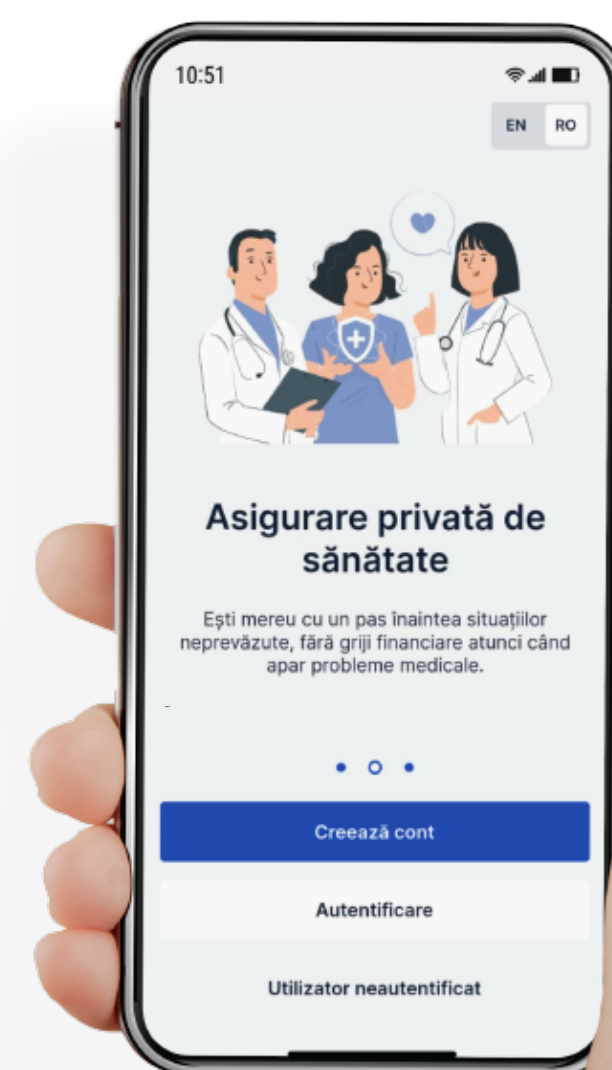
10:51

EN RO

Asigurare privată de sănătate

Ești mereu cu un pas înaintea situațiilor neprevăzute, fără griji financiare atunci când apar probleme medicale.

Creează cont

Autentificare

Utilizator neautentificat